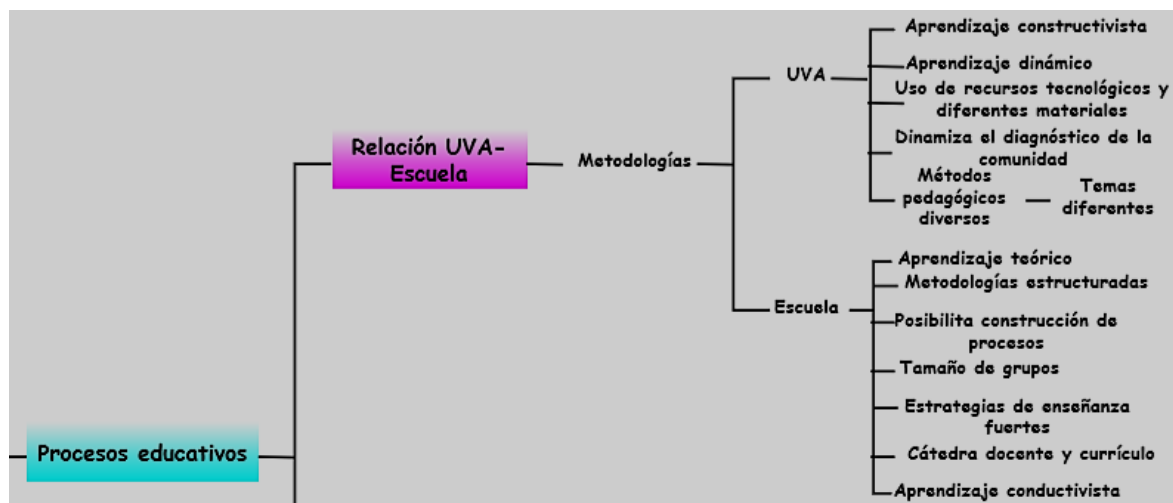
Procesos educativos

Relación UVA-Escuela

Metodologías

UVA

Aprendizaje constructivista

Aprendizaje dinámico

Uso de recursos tecnológicos y diferentes materiales

Dinamiza el diagnóstico de la comunidad

Métodos pedagógicos diversos

Temas diferentes

Escuela

Aprendizaje teórico

Metodologías estructuradas

Posibilita construcción de procesos

Tamaño de grupos

Estrategias de enseñanza fuertes

Cátedra docente y currículo

Aprendizaje conductivista